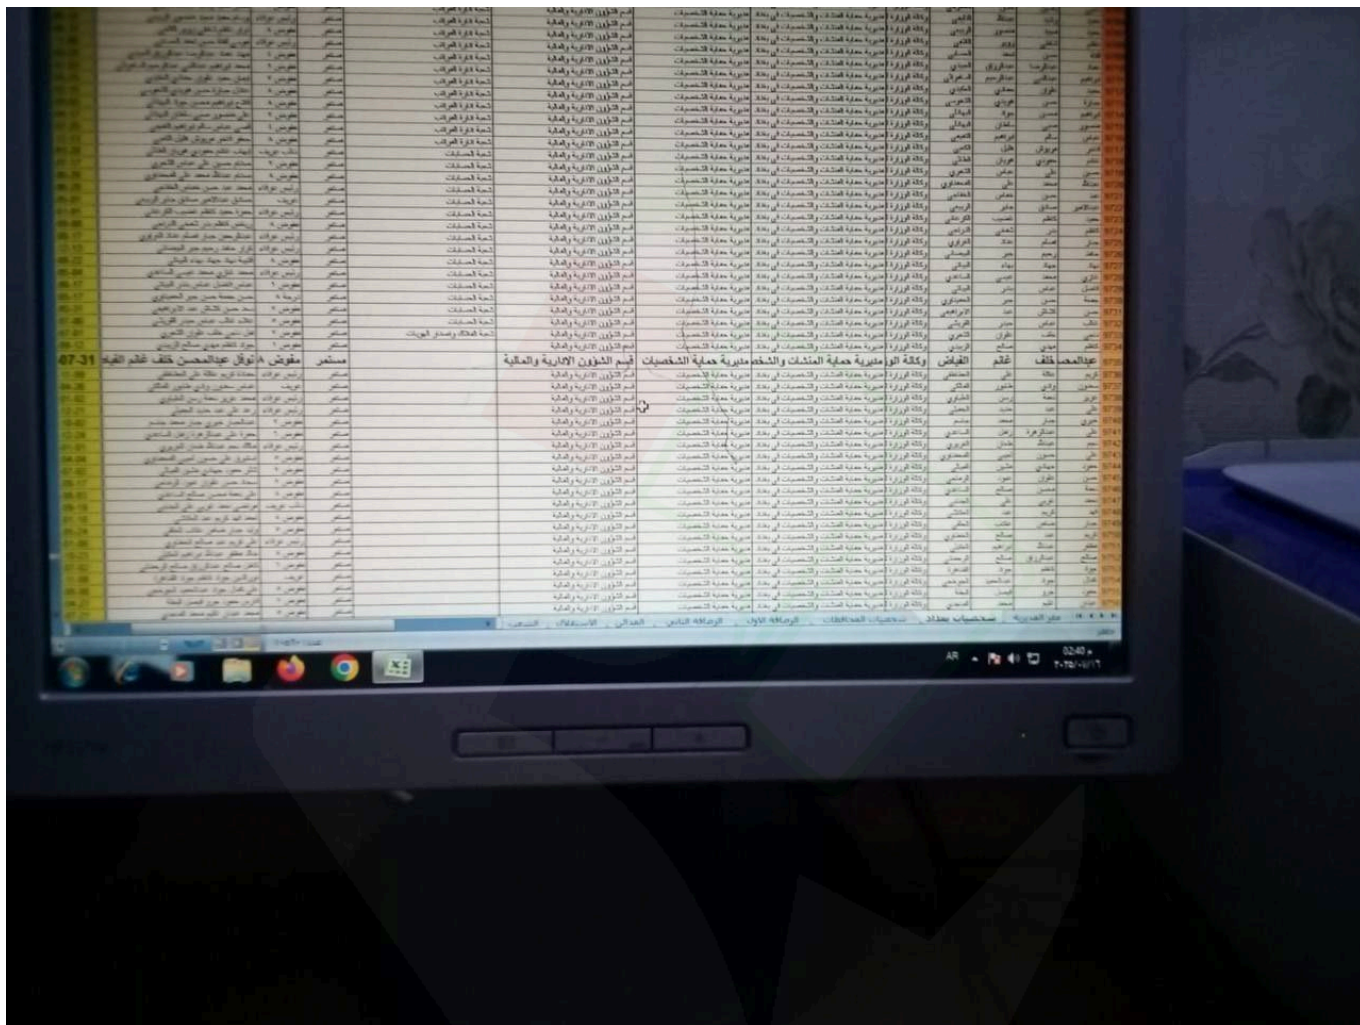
| عبدالمحسن | خلف | غانم | الفياض | وكالة الوزارة | مديرية حماية المنشآت والشخصيات | مديرية حماية الشخصيات | قسم الشؤون الادارية والمالية | | مستمر | مفوض | نوفل عبدالمحسن خلف غانم الفياض | 31-07 |
|---|---|---|---|---|---|---|---|---|---|---|---|---|

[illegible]

AR
02:40